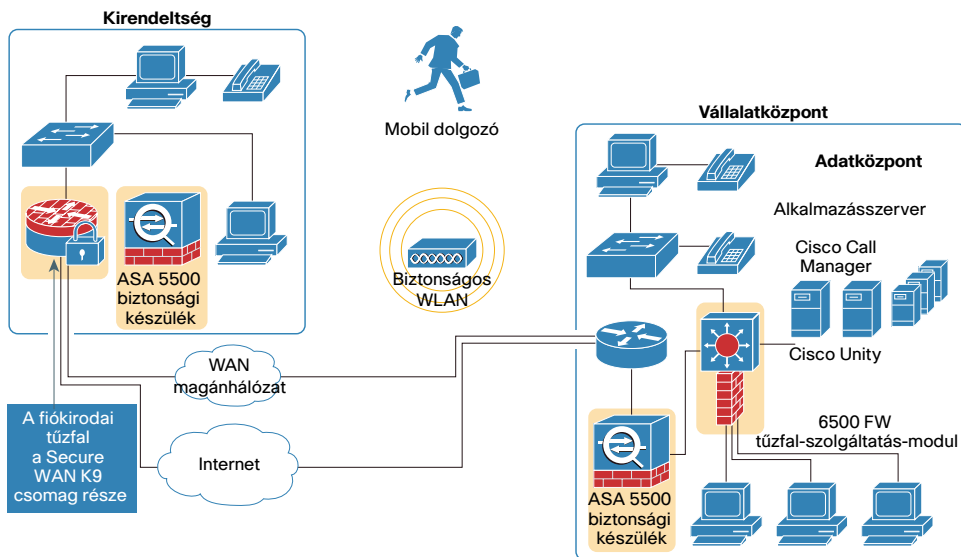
Kirendeltség

ASA 5500 biztonsági készülék

Mobil dolgozó

Biztonságos WLAN

Vállalatközpont

Adatközpont

Alkalmazásszerver

Cisco Call Manager

Cisco Unity

WAN magánhálózat

Internet

A fiókirodai tűzfal a Secure WAN K9 csomag része

ASA 5500 biztonsági készülék

6500 FW tűzfal-szolgáltatás-modul